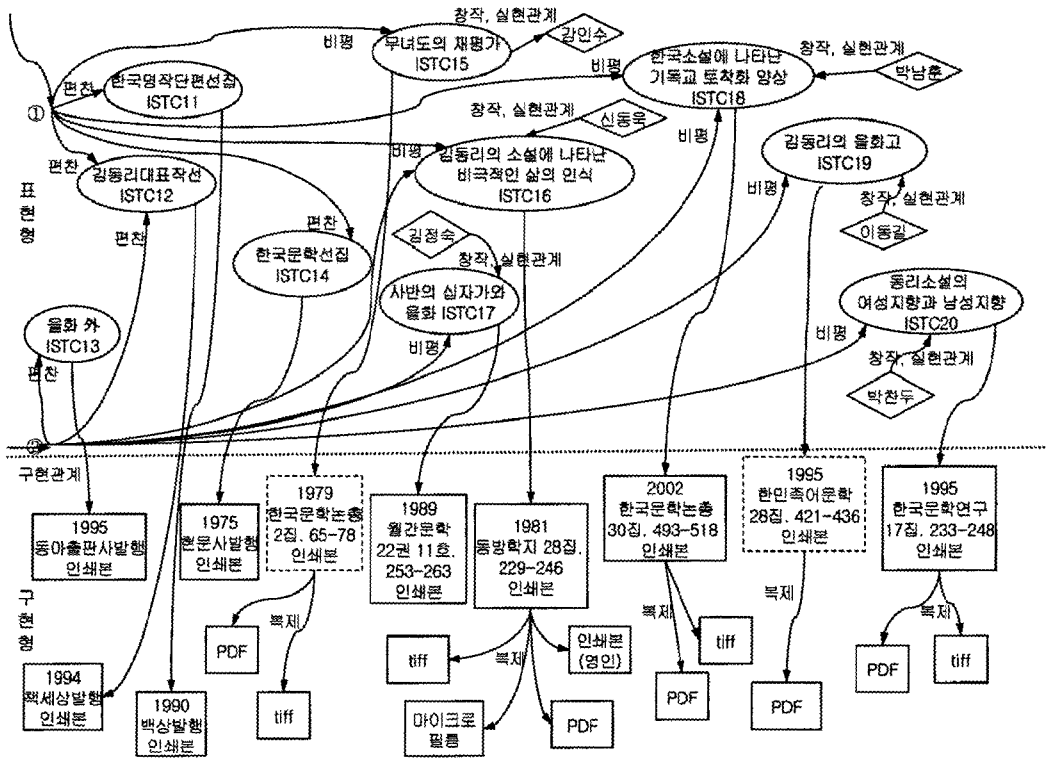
창작, 실현관계
비평
무녀도의 재평가 ISTC15
강인수
편찬
한국명작단편선집 ISTC11
비평
한국소설에 나타난 기독교 토착화 양상 ISTC18
창작, 실현관계
박남훈
①
창작, 실현관계
신동욱
편찬
비평
김동리의 소설에 나타난 비극적인 삶의 인식 ISTC16
비평
김동리의 을화고 ISTC19
김동리대표작선 ISTC12
비평
창작, 실현관계
표현형
편찬
편찬
김정숙
이동길
창작, 실현관계
한국문학선집 ISTC14
사반의 십자가와 을화 ISTC17
동리소설의 여성지향과 남성지향 ISTC20
을화 外 ISTC13
비평
비평
편찬
창작, 실현관계
박찬두
②
구현관계
1995 동아출판사발행 인쇄본
1975 현문사발행 인쇄본
1979 한국문학논총 2집. 65-78 인쇄본
1989 월간문학 22권 11호. 253-263 인쇄본
1981 동방학지 28집. 229-246 인쇄본
2002 한국문학논총 30집. 493-518 인쇄본
1995 한민족어문학 28집. 421-436 인쇄본
1995 한국문학연구 17집. 233-248 인쇄본
구현형
복제
PDF
복제
tiff
복제
인쇄본 (영인)
tiff
PDF
tiff
복제
PDF
tiff
1994 책세상발행 인쇄본
1990 백상발행 인쇄본
마이크로 필름
PDF
PDF
PDF